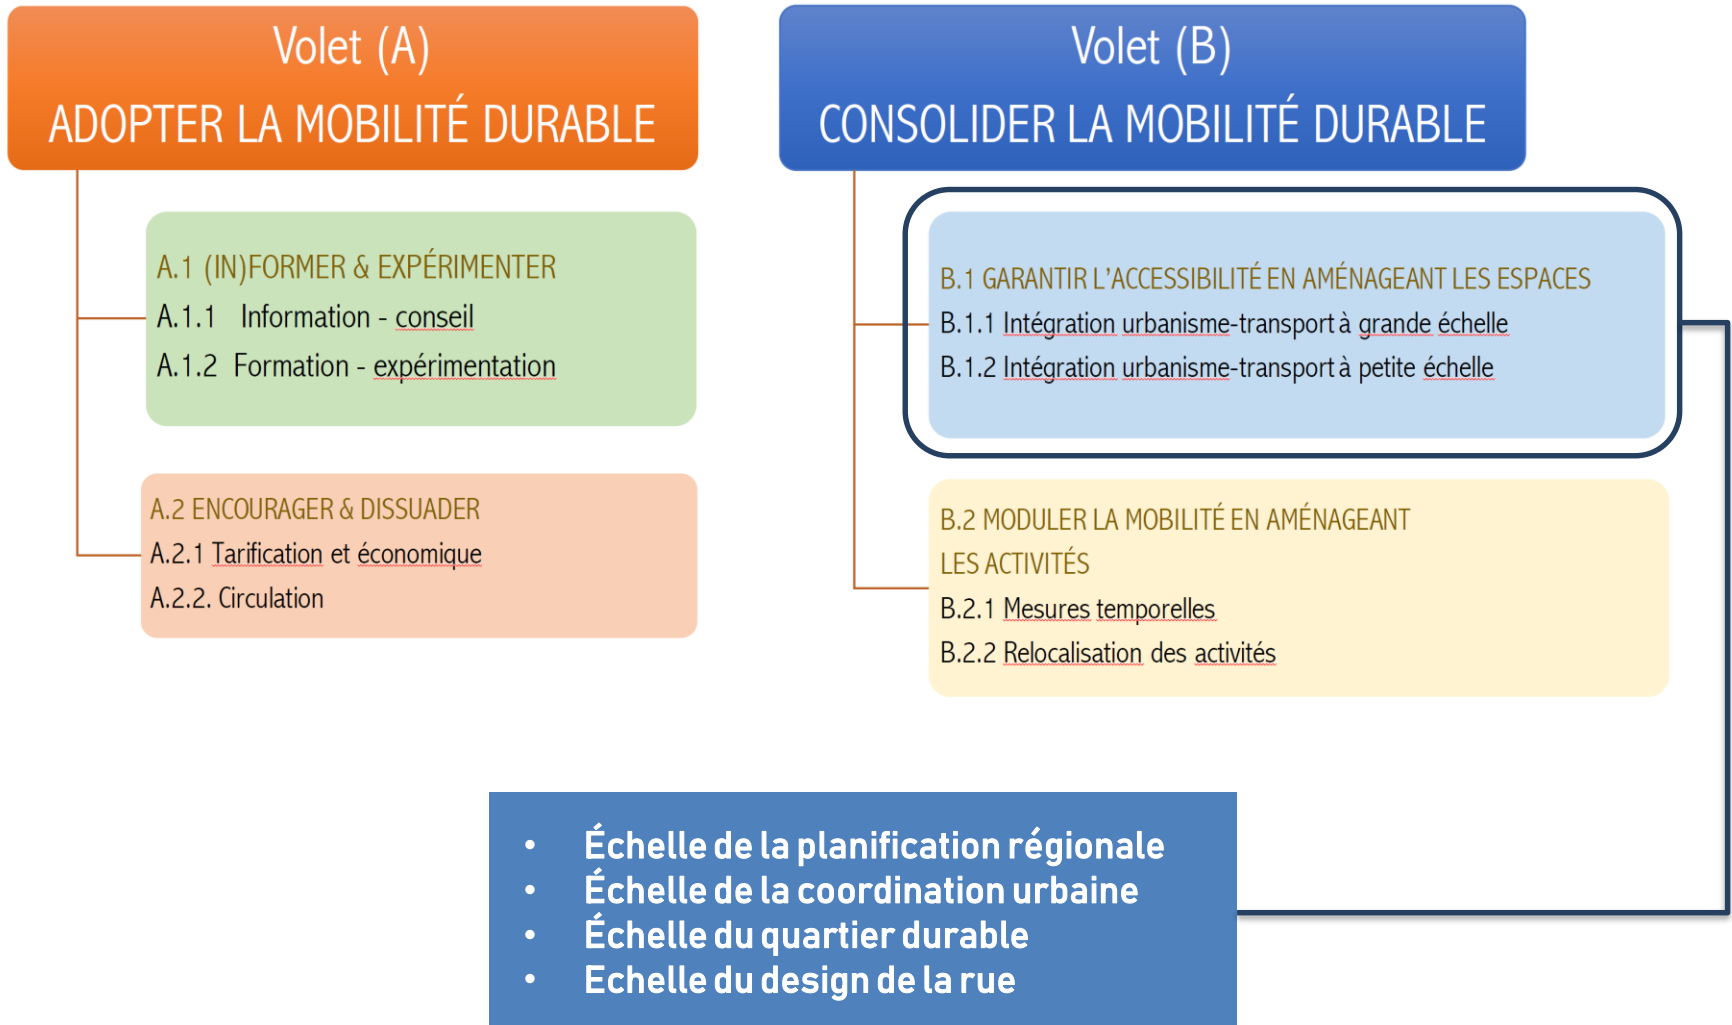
Volet (A)
ADOPTER LA MOBILITÉ DURABLE

Volet (B)
CONSOLIDER LA MOBILITÉ DURABLE

A.1 (IN)FORMER & EXPÉRIMENTER
A.1.1 Information - conseil
A.1.2 Formation - expérimentation

A.2 ENCOURAGER & DISSUADER
A.2.1 Tarification et économique
A.2.2. Circulation

B.1 GARANTIR L'ACCESSIBILITÉ EN AMÉNAGEANT LES ESPACES
B.1.1 Intégration urbanisme-transport à grande échelle
B.1.2 Intégration urbanisme-transport à petite échelle

B.2 MODULER LA MOBILITÉ EN AMÉNAGEANT LES ACTIVITÉS
B.2.1 Mesures temporelles
B.2.2 Relocalisation des activités

- Échelle de la planification régionale
- Échelle de la coordination urbaine
- Échelle du quartier durable
- Echelle du design de la rue